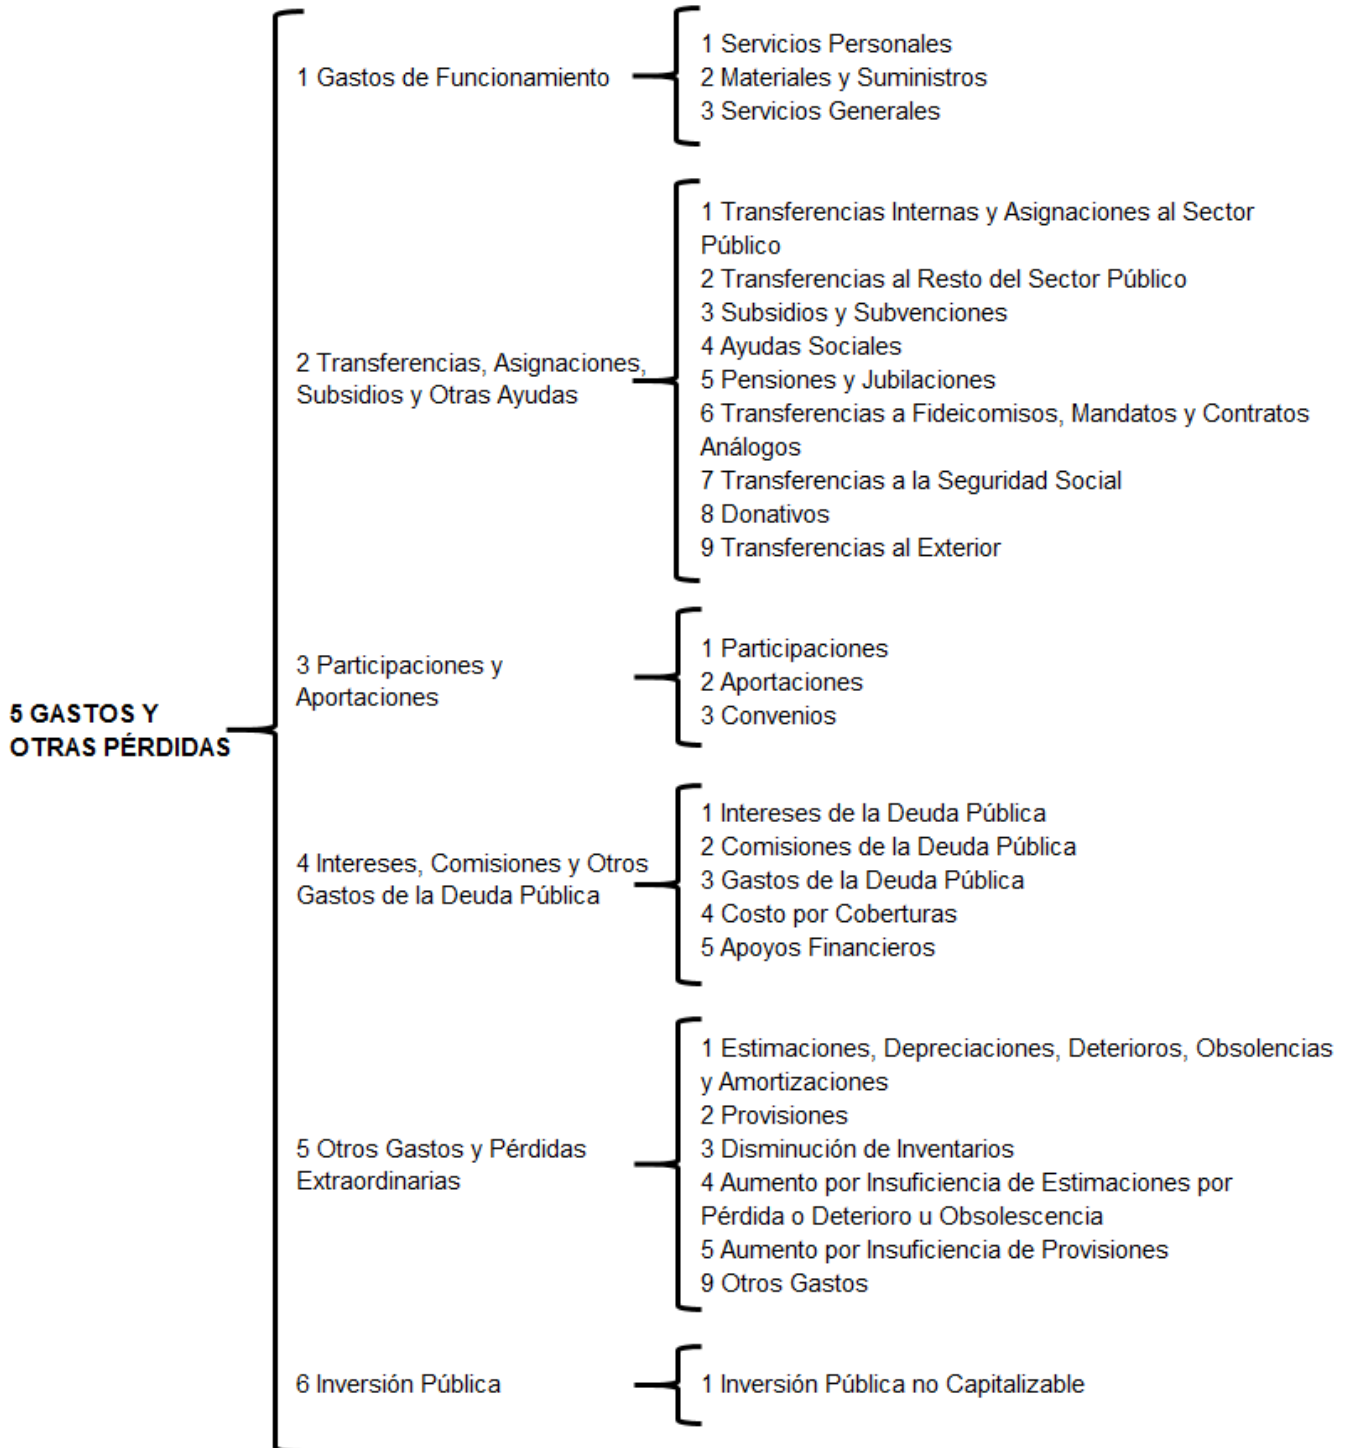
5 GASTOS Y OTRAS PÉRDIDAS

1 Gastos de Funcionamiento

1 Servicios Personales
2 Materiales y Suministros
3 Servicios Generales

2 Transferencias, Asignaciones, Subsidios y Otras Ayudas

1 Transferencias Internas y Asignaciones al Sector Público
2 Transferencias al Resto del Sector Público
3 Subsidios y Subvenciones
4 Ayudas Sociales
5 Pensiones y Jubilaciones
6 Transferencias a Fideicomisos, Mandatos y Contratos Análogos
7 Transferencias a la Seguridad Social
8 Donativos
9 Transferencias al Exterior

3 Participaciones y Aportaciones

1 Participaciones
2 Aportaciones
3 Convenios

4 Intereses, Comisiones y Otros Gastos de la Deuda Pública

1 Intereses de la Deuda Pública
2 Comisiones de la Deuda Pública
3 Gastos de la Deuda Pública
4 Costo por Coberturas
5 Apoyos Financieros

5 Otros Gastos y Pérdidas Extraordinarias

1 Estimaciones, Depreciaciones, Deterioros, Obsolencias y Amortizaciones
2 Provisiones
3 Disminución de Inventarios
4 Aumento por Insuficiencia de Estimaciones por Pérdida o Deterioro u Obsolescencia
5 Aumento por Insuficiencia de Provisiones
9 Otros Gastos

6 Inversión Pública

1 Inversión Pública no Capitalizable